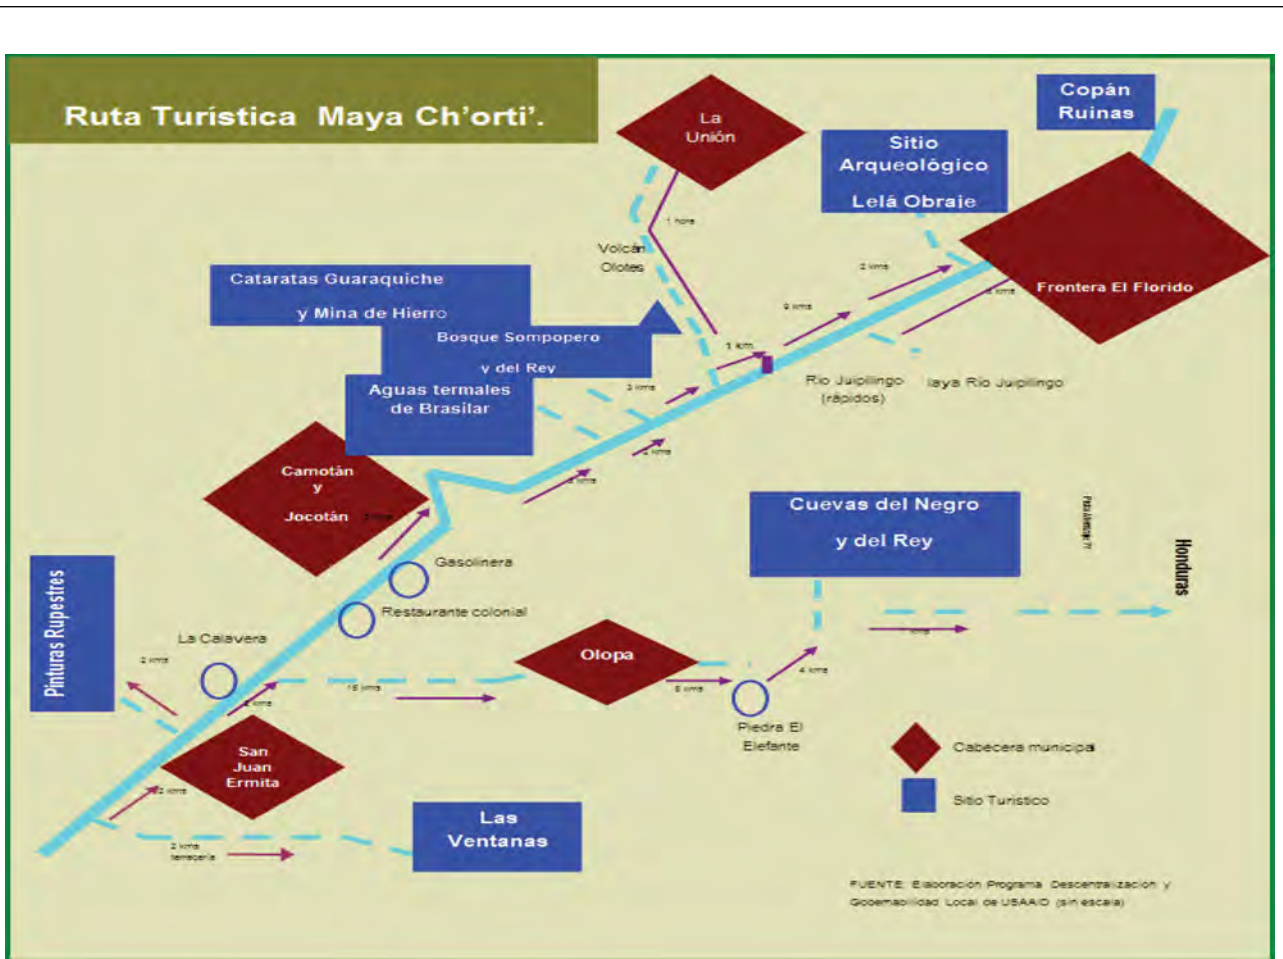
Ruta Turística Maya Ch'orti'.

La Unión

Copán Ruinas

Sitio Arqueológico Lelá Obraje

Frontera El Florido

1 hora

Volcán Olotes

Cataratas Guaraquiche y Mina de Hierro

Bosque Sompopero y del Rey

Aguas termales de Brasilar

2 kms

9 kms

1 km

3 kms

Río Jupilingo (rápidos)

laya Río Jupilingo

Camotán y Jocotán

Cuevas del Negro y del Rey

Honduras

Gasolinera

Restaurante colonial

Pinturas Rupestres

La Calavera

Olopa

15 kms

5 kms

4 kms

Piedra El Elefante

San Juan Ermita

2 kms

2 kms terracería

Las Ventanas

Cabecera municipal

Sitio Turístico

FUENTE: Elaboración Programa Descentralización y Gobernabilidad Local de USAID (sin escala)